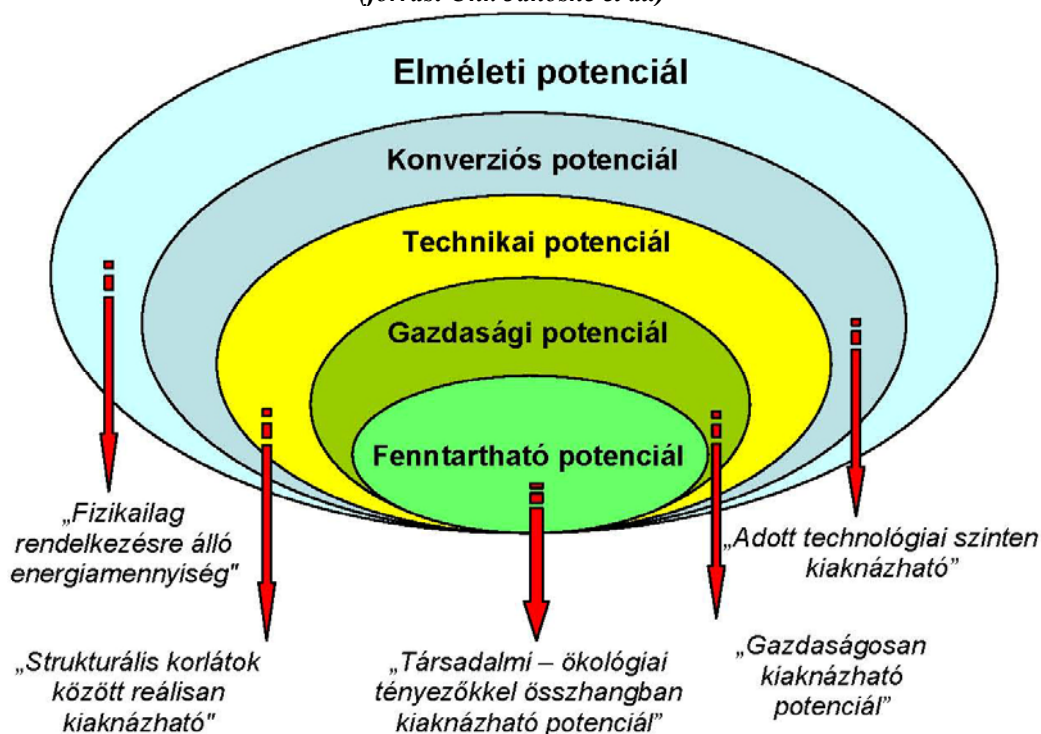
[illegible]

Elméleti potenciál

Konverziós potenciál

Technikai potenciál

Gazdasági potenciál

Fenntartható potenciál

„Fizikailag rendelkezésre álló energiamennyiség"

„Adott technológiai szinten kiaknázható"

„Strukturális korlátok között reálisan kiaknázható"

„Társadalmi – ökológiai tényezőkkel összhangban kiaknázható potenciál"

„Gazdaságosan kiaknázható potenciál"